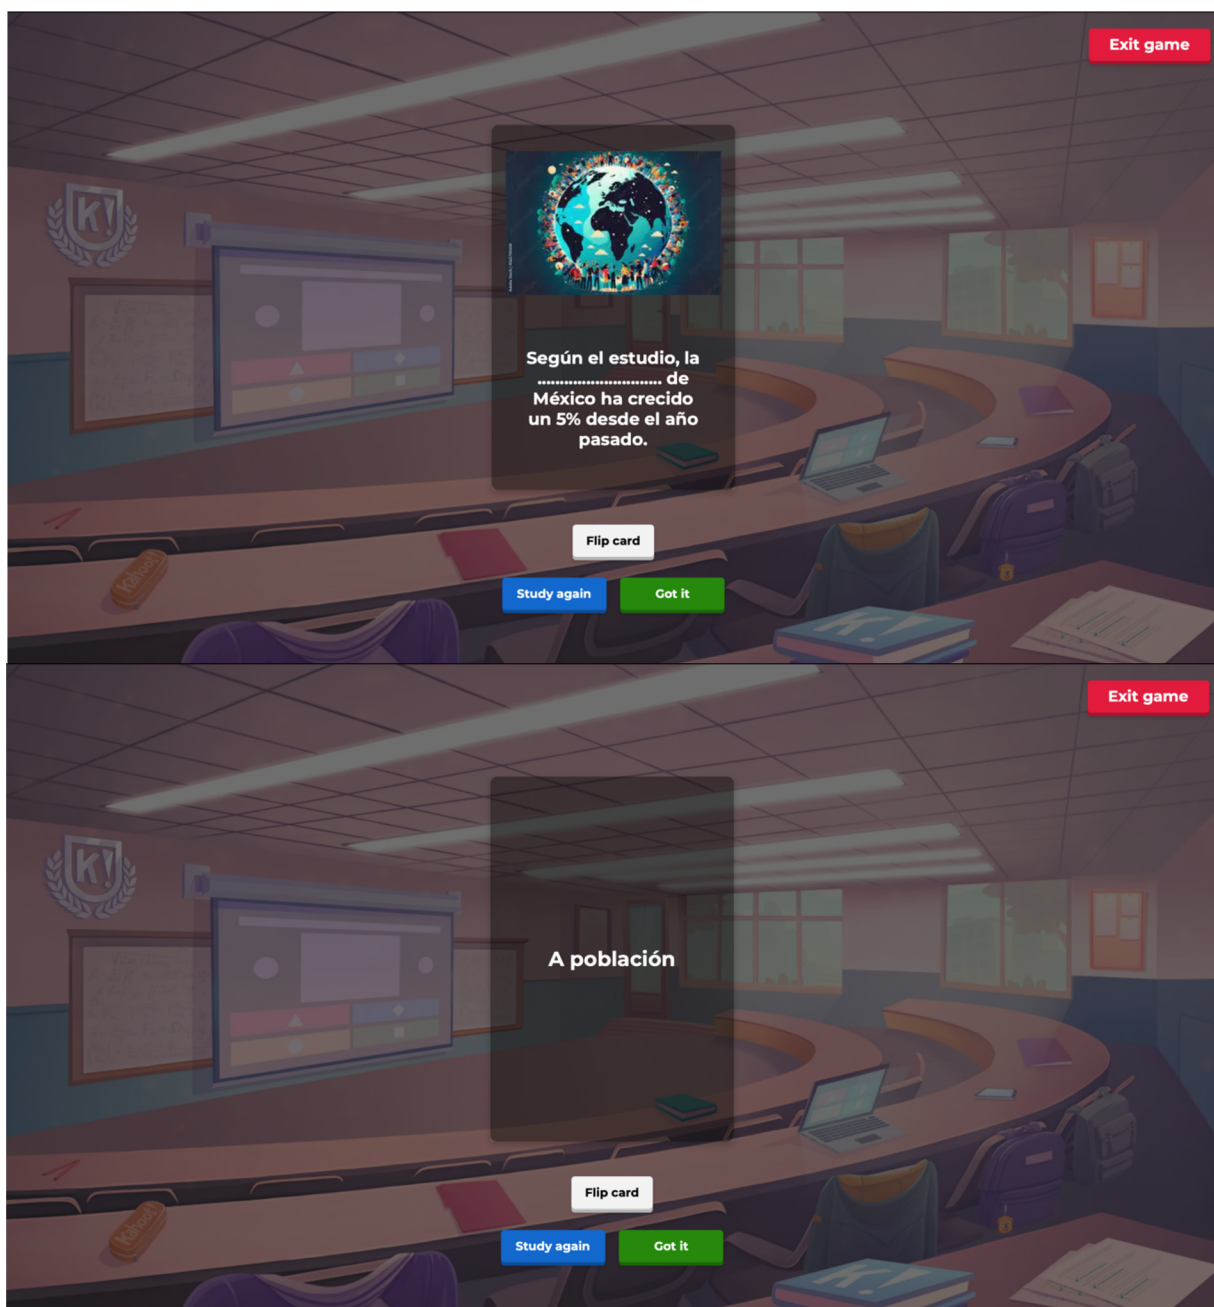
Exit game

K!

Según el estudio, la ............................ de México ha crecido un 5% desde el año pasado.

Flip card

Study again

Got it

Kahoot!

Exit game

K!

A población

Flip card

Study again

Got it

Kahoot!